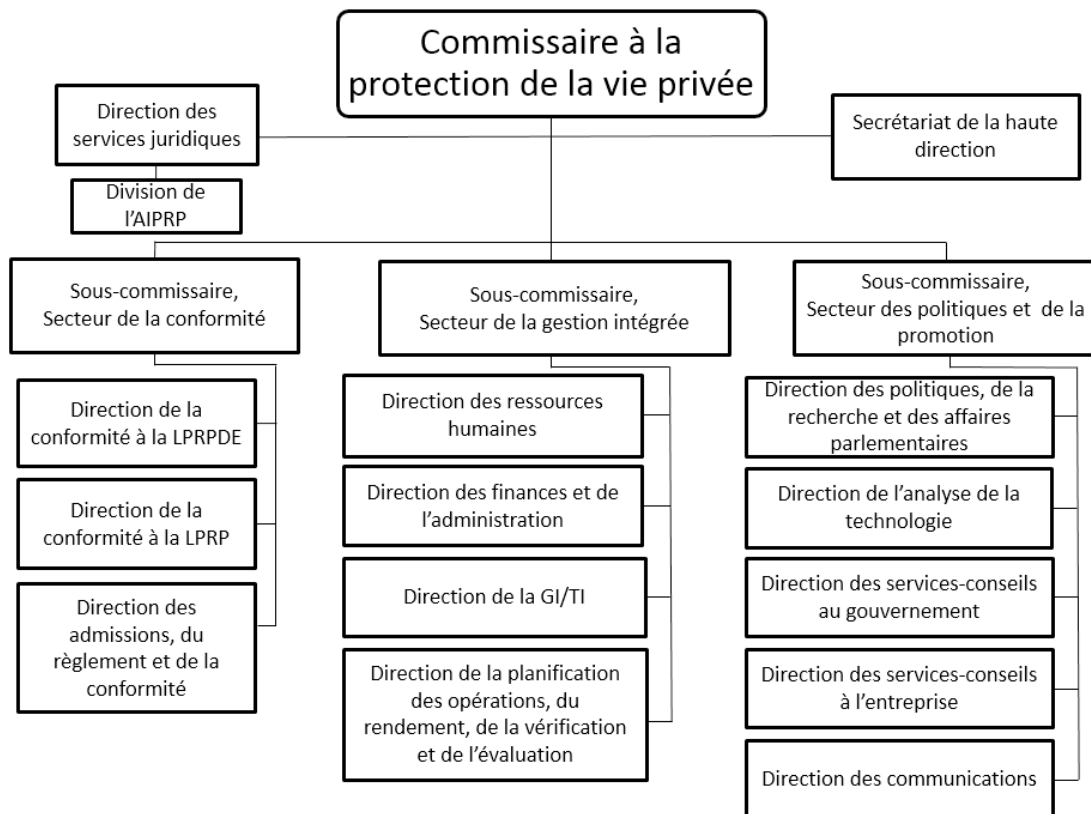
Commissaire à la protection de la vie privée

Direction des services juridiques

Division de l'AIPRP

Secrétariat de la haute direction

Sous-commissaire, Secteur de la conformité

Direction de la conformité à la LPRPDE

Direction de la conformité à la LPRP

Direction des admissions, du règlement et de la conformité

Sous-commissaire, Secteur de la gestion intégrée

Direction des ressources humaines

Direction des finances et de l'administration

Direction de la GI/TI

Direction de la planification des opérations, du rendement, de la vérification et de l'évaluation

Sous-commissaire, Secteur des politiques et de la promotion

Direction des politiques, de la recherche et des affaires parlementaires

Direction de l'analyse de la technologie

Direction des services-conseils au gouvernement

Direction des services-conseils à l'entreprise

Direction des communications